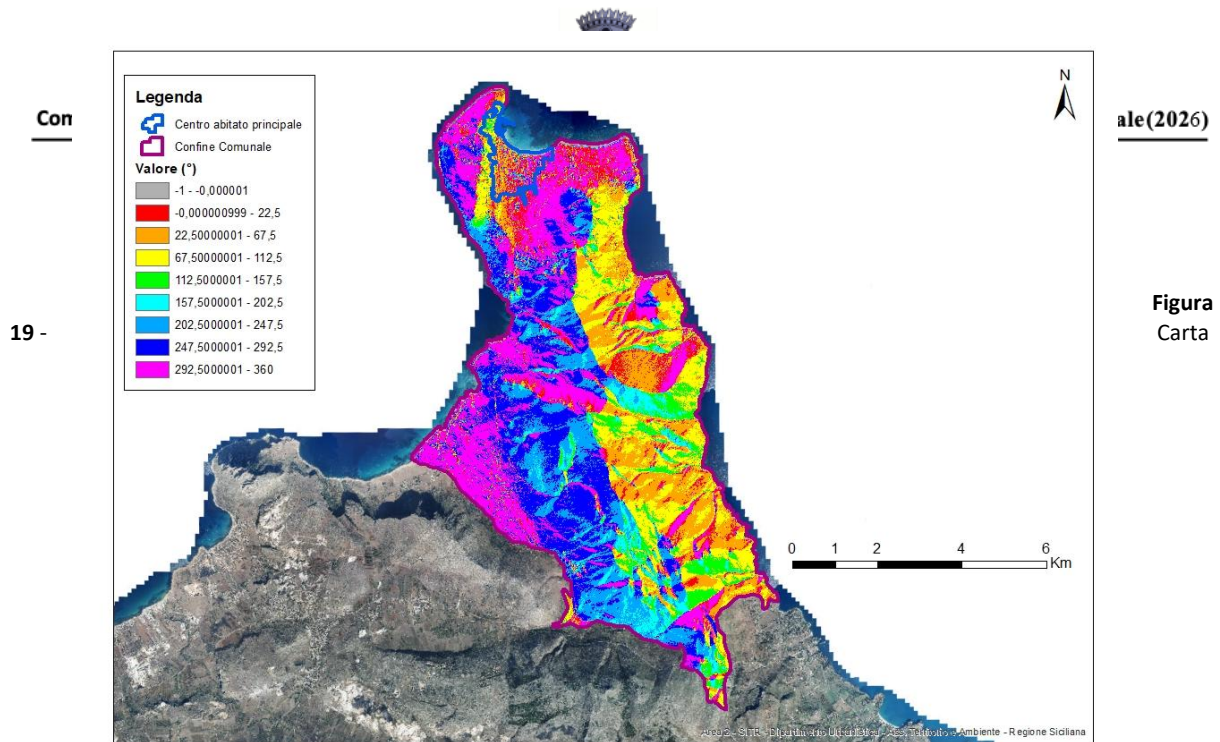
Con

ale(2026)

Legenda

Centro abitato principale

Confine Comunale

Valore (°)

-1 - -0,000001

-0,000000999 - 22,5

22,50000001 - 67,5

67,50000001 - 112,5

112,5000001 - 157,5

157,5000001 - 202,5

202,5000001 - 247,5

247,5000001 - 292,5

292,5000001 - 360

N

0 1 2 4 6 Km

Figura

19 -

Carta

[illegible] - Ambiente - Regione Siciliana